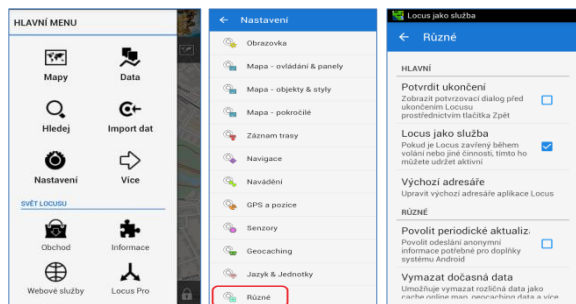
HLAVNÍ MENU

Mapy
Data
Hledej
Import dat
Nastavení
Více

SVĚT LOCUSU

Obchod
Informace
Webové služby
Locus Pro

← Nastavení

Obrazovka
Mapa - ovládání & panely
Mapa - objekty & styly
Mapa - pokročilé
Záznam trasy
Navigace
Navádění
GPS a pozice
Senzory
Geocaching
Jazyk & Jednotky
Různé

Locus jako služba

← Různé

HLAVNÍ

Potvrdit ukončení
Zobrazit potvrzovací dialog před ukončením Locusu prostřednictvím tlačítka Zpět

Locus jako služba
Pokud je Locus zavřený během volání nebo jiné činnosti, tímto ho můžete udržet aktivní

Výchozí adresáře
Upravit výchozí adresáře aplikace Locus

RŮZNÉ

Povolit periodické aktualiz
Povolit odeslání anonymní informace potřebné pro doplňky systému Android

Vymazat dočasná data
Umožňuje vymazat různá data jako cache online map, geocaching data a více